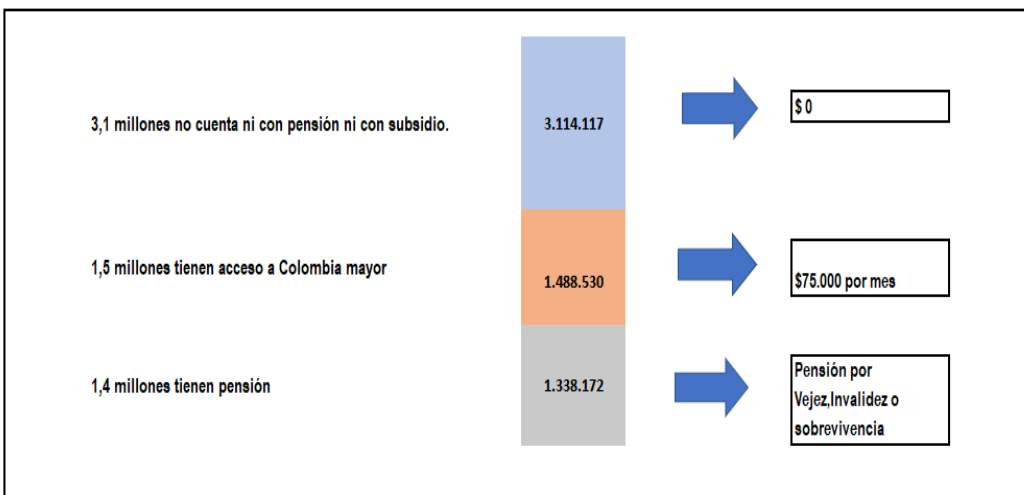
3,1 millones no cuenta ni con pensión ni con subsidio.

3.114.117

$ 0

1,5 millones tienen acceso a Colombia mayor

1.488.530

$75.000 por mes

1,4 millones tienen pensión

1.338.172

Pensión por Vejez,Invalidez o sobrevivencia